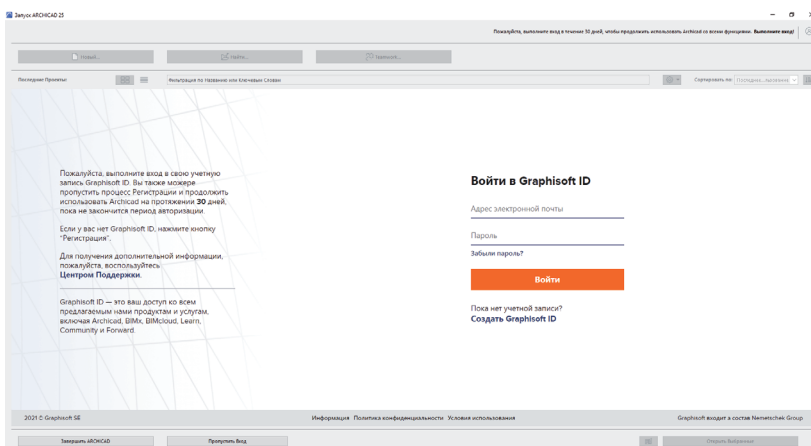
Запуск ARCHICAD 25

Пожалуйста, выполните вход в течение 30 дней, чтобы продолжить использовать Archicad со всеми функциями. Выполните вход!

Новый... Найти... Недавние...

Последние Проекты

Фильтрация по Названию или Ключевым Словам

Сортировать по: Последнее, открытие

Пожалуйста, выполните вход в свою учетную запись Graphisoft ID. Вы также можете пропустить процесс Регистрации и продолжить использовать Archicad на протяжении **30** дней, пока не закончится период авторизации.

Если у вас нет Graphisoft ID, нажмите кнопку "Регистрация".

Для получения дополнительной информации, пожалуйста, воспользуйтесь **Центром Поддержки.**

Graphisoft ID — это ваш доступ ко всем предлагаемым нами продуктам и услугам, включая Archicad, BIMx, BIMcloud, Learn, Community и Forward

Войти в Graphisoft ID

Адрес электронной почты

Пароль

Забыли пароль?

Войти

Пока нет учетной записи?
Создать Graphisoft ID

2021 © Graphisoft SE

Информация Политика конфиденциальности Условия использования

Graphisoft входит в состав Nemetschek Group

Завершить ARCHICAD

Пропустить Вход

Открыть Выбранные